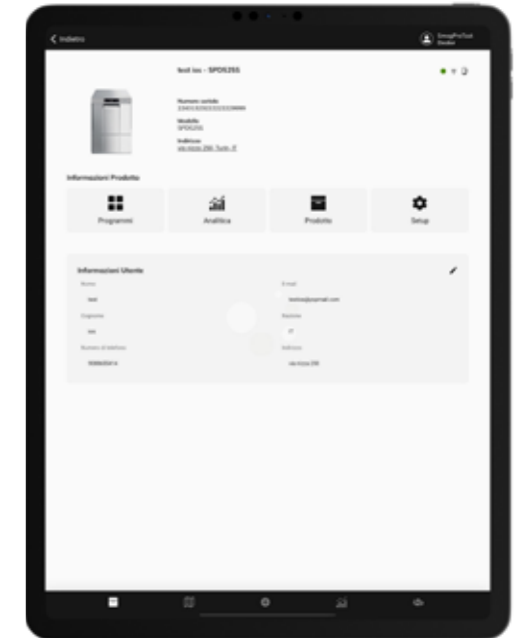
< Indietro

SmegPro Tech Dealer

test ios - SPD525S

Numero seriale
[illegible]

Modello
SPD525S

Indirizzo
via rizzo 298, Turin, IT

Informazioni Prodotto

Programmi

Analitica

Prodotto

Setup

Informazioni Utente

Nome
test

E-mail
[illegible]

Cognome
test

Nazione
IT

Numero di telefono
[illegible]

Indirizzo
via rizzo 298